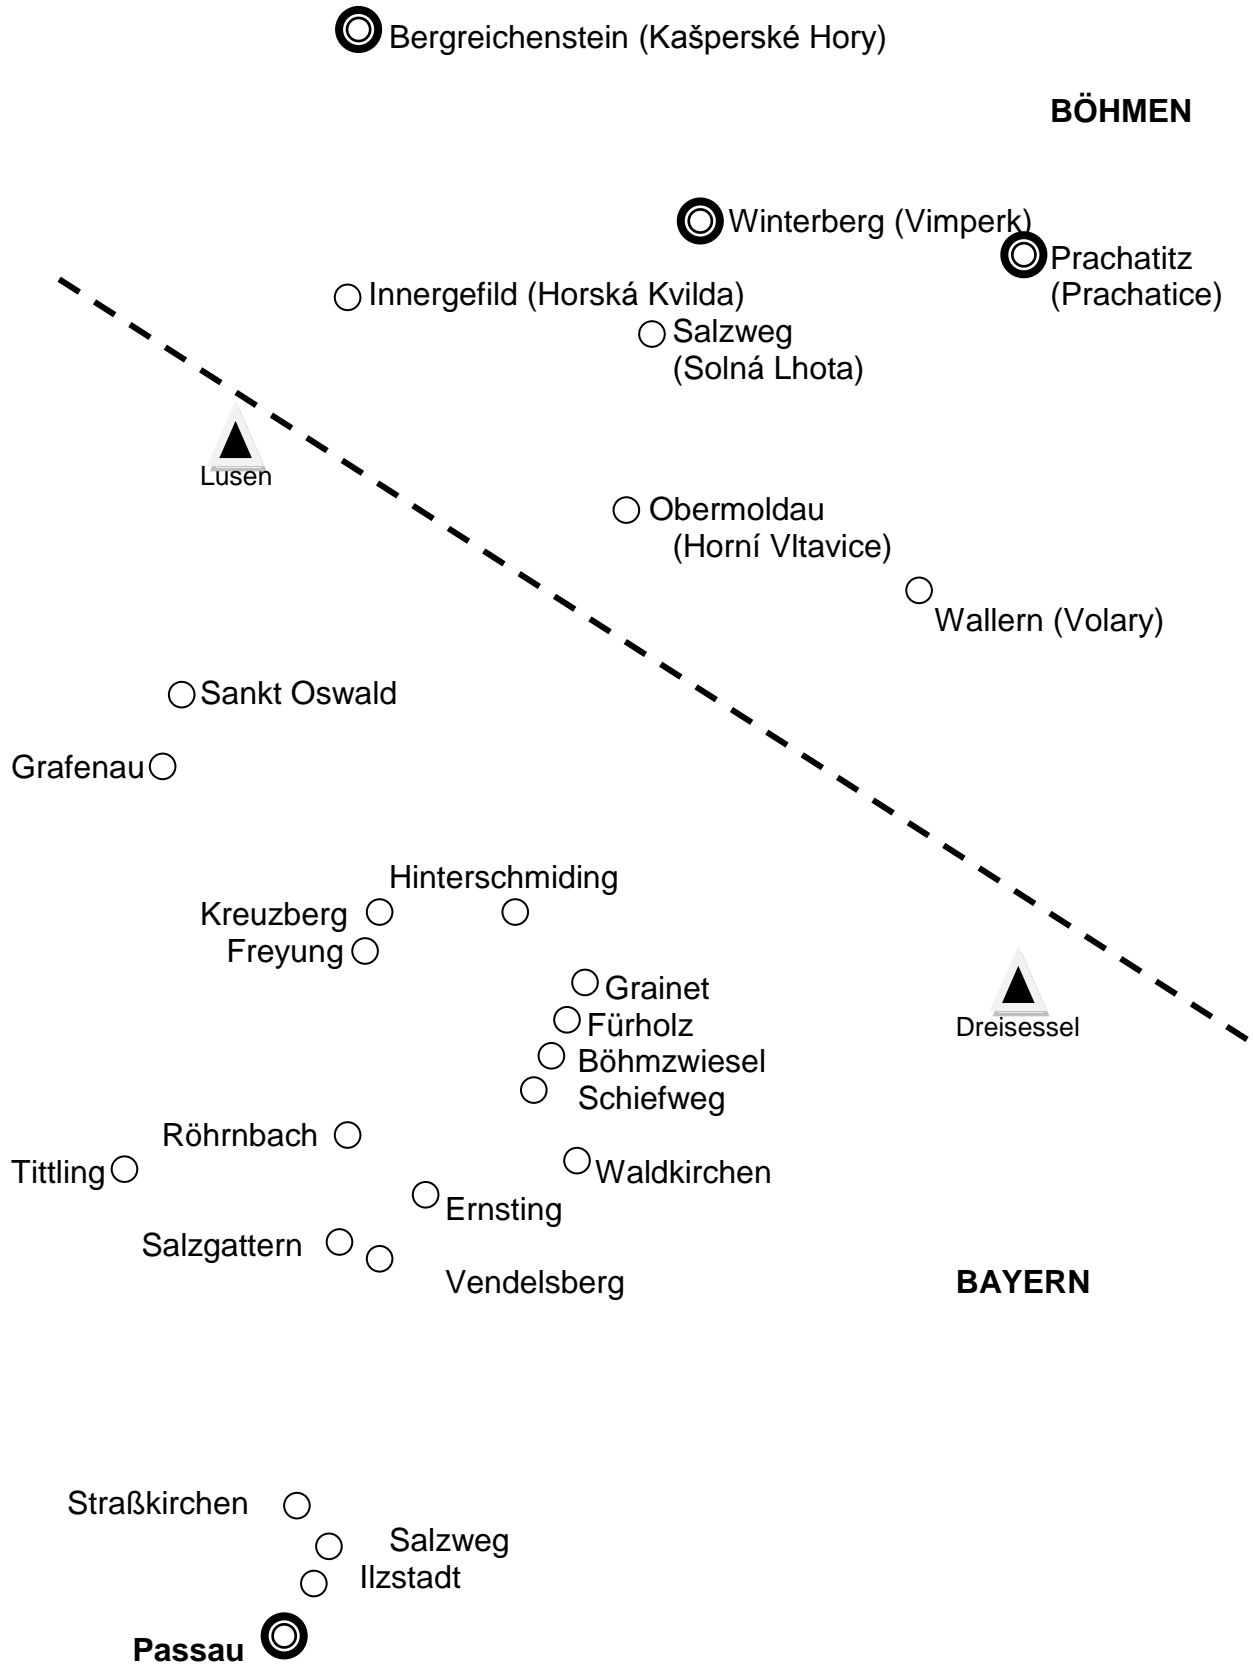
Bergreichenstein (Kašperské Hory)

BÖHMEN

Winterberg (Vimperk)

Prachatitz (Prachatice)

Innergefild (Horská Kvilda)

Salzweg (Solná Lhota)

Lusen

Obermoldau (Horní Vltavice)

Wallern (Volary)

Sankt Oswald

Grafenau

Hinterschmiding

Kreuzberg

Freyung

Grainet

Fürholz

Böhmzwiesel

Schiefweg

Dreisessel

Röhrnbach

Tittling

Waldkirchen

Ernsting

Salzgattern

Vendelsberg

BAYERN

Straßkirchen

Salzweg

Ilzstadt

Passau